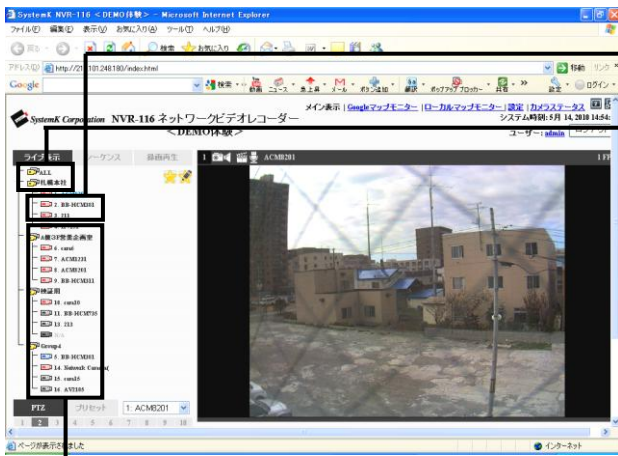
SystemK NVR-116 <DEMO体験> - Microsoft Internet Explorer
ファイル(F) 編集(E) 表示(V) お気に入り(A) ツール(T) ヘルプ(H)
戻る 検索 お気に入り
アドレス(D) http://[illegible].101.248.180/index.html
移動 リンク
Google
検索 動画 ニュース 急上昇 メール ボタン通知 翻訳 ポップアップ ブロッカー 共有 設定 ログイン

SystemK Corporation NVR-116 ネットワークビデオレコーダー
<DEMO体験>
メイン表示 | Googleマップモニター | ローカルマップモニター | 設定 | カメラステータス
システム時刻: 5月 14, 2010 14:54:
ユーザー: admin ログアウト

ライブ表示 シーケンス 録画再生
ALL
札幌本社
2. BB-HCM381
3. 113
A棟OF営業企画室
6. cam6
7. ACM3311
8. ACM8201
9. BB-HCM531
特証用
10. cam10
11. BB-HCM735
13. 113
Group4
5. BB-HCM581
14. Network Camera
15. cam15
16. AV2105

1 ACM8201 1 FP

PTZ プリセット 1: ACM8201
1 2 3 4 5 6 7 8 9 10

ページが表示されました
インターネット